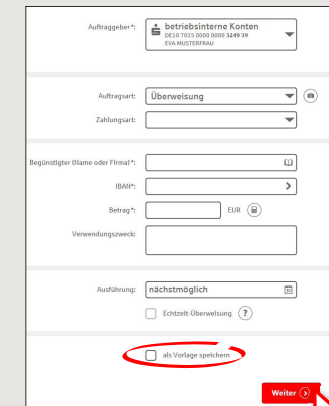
Auftraggeber*: betriebsinterne Konten
DE10 7015 0000 0000 3249 39
EVA MUSTERFRAU

Auftragsart: Überweisung

Zahlungsart:

Begünstigter (Name oder Firma)*:

IBAN*:

Betrag*: EUR

Verwendungszweck:

Ausführung: nächstmöglich

Echtzeit-Überweisung ?

als Vorlage speichern

Weiter